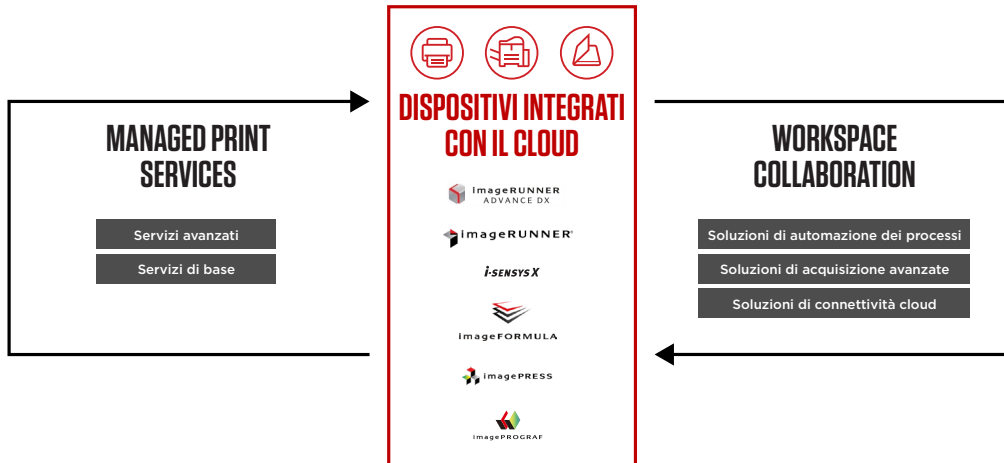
MANAGED PRINT SERVICES

Servizi avanzati

Servizi di base

DISPOSITIVI INTEGRATI CON IL CLOUD

imageRUNNER ADVANCE DX

imageRUNNER

i-SENSYS X

imageFORMULA

imagePRESS

imagePROGRAF

WORKSPACE COLLABORATION

Soluzioni di automazione dei processi

Soluzioni di acquisizione avanzate

Soluzioni di connettività cloud